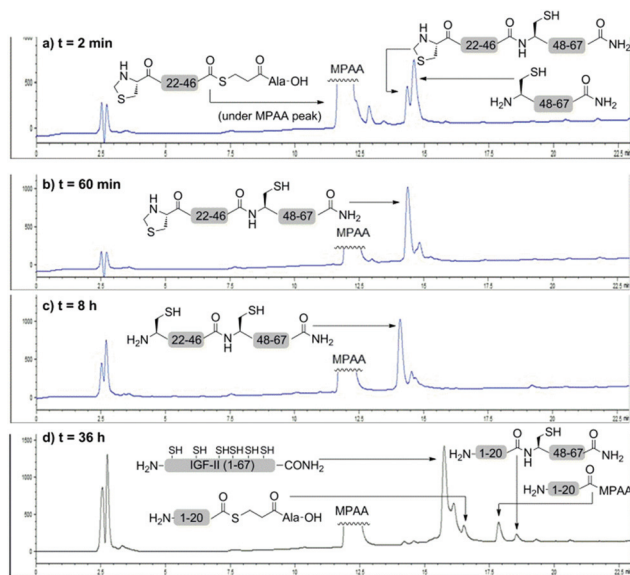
a) t = 2 min

22-46

Ala-OH

(under MPAA peak)

MPAA

22-46

48-67

$NH_2$

SH

$H_2N$

48-67

$NH_2$

0 2.5 5 7.5 10 12.5 15 17.5 20 22.5

b) t = 60 min

SH

22-46

48-67

$NH_2$

MPAA

0 2.5 5 7.5 10 12.5 15 17.5 20 22.5

c) t = 8 h

SH

SH

$H_2N$

22-46

48-67

$NH_2$

MPAA

0 2.5 5 7.5 10 12.5 15 17.5 20 22.5

d) t = 36 h

SH SH SHSHSHSH

$H_2N$– IGF-II (1-67) –$CONH_2$

$H_2N$– 1-20

SH

48-67

$NH_2$

$H_2N$– 1-20

MPAA

$H_2N$– 1-20

Ala-OH

MPAA

0 2.5 5 7.5 10 12.5 15 17.5 20 22.5